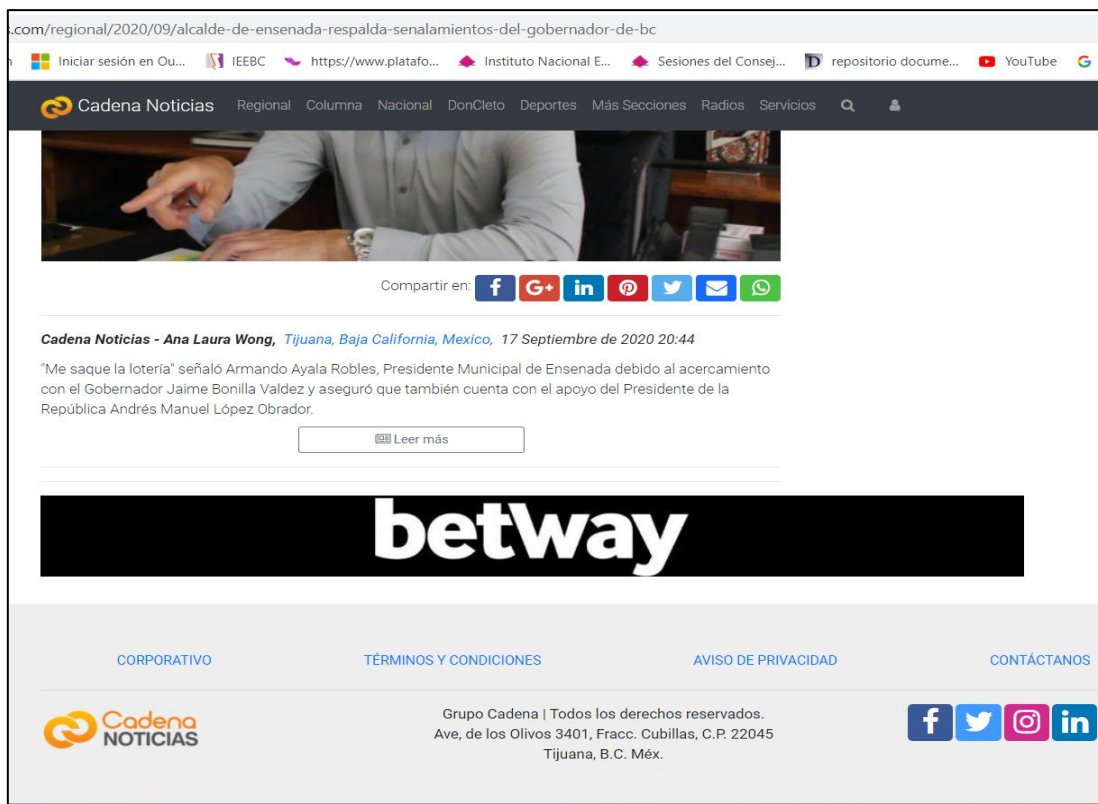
.com/regional/2020/09/alcalde-de-ensenada-respalda-senalamientos-del-gobernador-de-bc

Iniciar sesión en Ou... IEEBC https://www.platafo... Instituto Nacional E... Sesiones del Consej... repositorio docume... YouTube

Cadena Noticias Regional Columna Nacional DonCleto Deportes Más Secciones Radios Servicios

Compartir en:

Cadena Noticias - Ana Laura Wong, Tijuana, Baja California, Mexico, 17 Septiembre de 2020 20:44

"Me saque la lotería" señaló Armando Ayala Robles, Presidente Municipal de Ensenada debido al acercamiento con el Gobernador Jaime Bonilla Valdez y aseguró que también cuenta con el apoyo del Presidente de la República Andrés Manuel López Obrador.

Leer más

betway

CORPORATIVO TÉRMINOS Y CONDICIONES AVISO DE PRIVACIDAD CONTÁCTANOS

Cadena NOTICIAS

Grupo Cadena | Todos los derechos reservados.
Ave, de los Olivos 3401, Fracc. Cubillas, C.P. 22045
Tijuana, B.C. Méx.